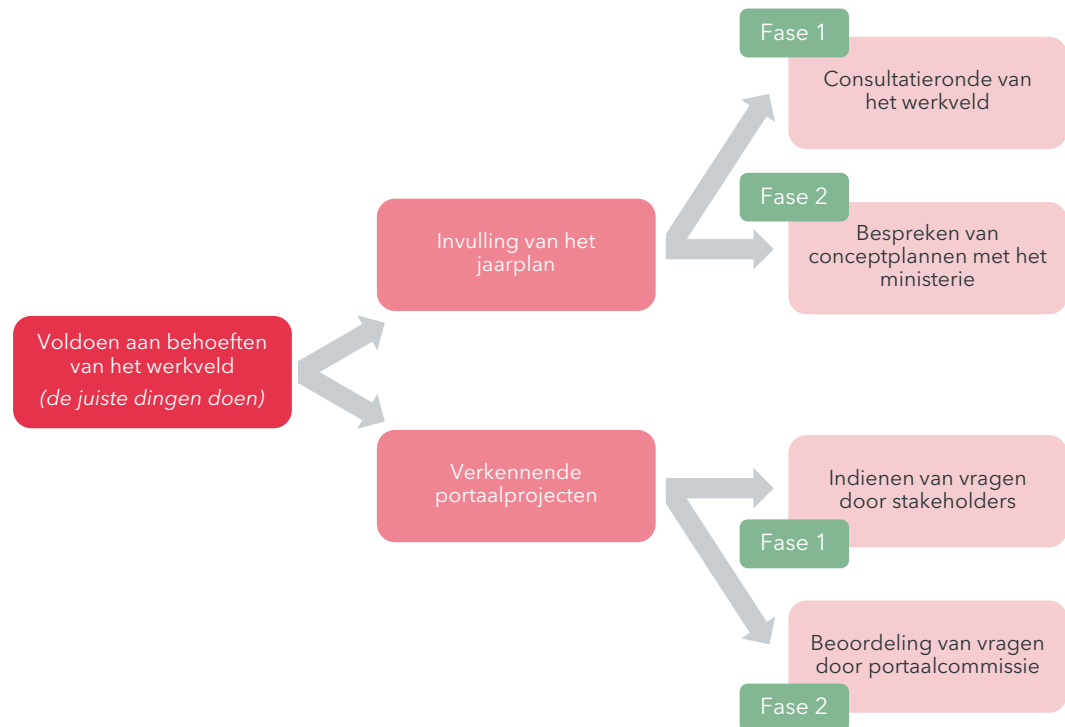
Voldoen aan behoeften van het werkveld
*(de juiste dingen doen)*

Invulling van het jaarplan

Fase 1
Consultatieronde van het werkveld

Fase 2
Bespreken van conceptplannen met het ministerie

Verkennende portaalprojecten

Indienen van vragen door stakeholders
Fase 1

Beoordeling van vragen door portaalcommissie
Fase 2